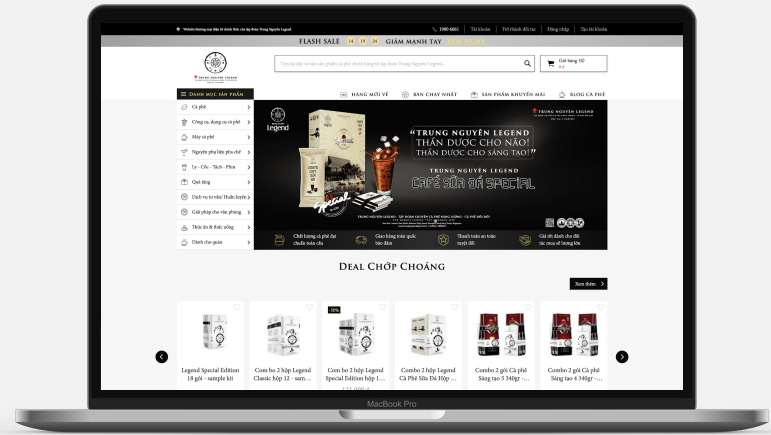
Website thương mại điện tử chính thức của tập đoàn Trung Nguyên Legend

1900 6011 | Tài khoản | Trở thành đối tác | Đăng nhập | Tạo tài khoản

FLASH SALE 14 : 19 : 29 GIẢM MẠNH TAY

TRUNG NGUYÊN LEGEND

Tìm cà phê và các sản phẩm cà phê chính hãng từ tập đoàn Trung Nguyên Legend...

Giỏ hàng (0)

DANH MỤC SẢN PHẨM

HÀNG MỚI VỀ | BÁN CHẠY NHẤT | SẢN PHẨM KHUYẾN MÃI | BLOG CÀ PHÊ

Cà phê
Công cụ, dụng cụ cà phê
Máy cà phê
Nguyên phụ liệu pha chế
Ly - Cốc - Tách - Phin
Quà tặng
Dịch vụ tư vấn/ Huấn luyện
Giải pháp cho văn phòng
Thức ăn & thức uống
Dành cho quán

TRUNG NGUYÊN LEGEND

Legend

"TRUNG NGUYÊN LEGEND
THẦN DƯỢC CHO NÃO!
THẦN DƯỢC CHO SÁNG TẠO!"

TRUNG NGUYÊN LEGEND
CAFÉ SỮA ĐÁ SPECIAL

Special

Chất lượng cà phê đạt chuẩn toàn cầu
Giao hàng toàn quốc bảo đảm
Thanh toán an toàn tuyệt đối
Giá trị dành cho đối tác mua số lượng lớn

DEAL CHỚP CHOÁNG

Xem thêm

-50%

Legend Special Edition 18 gói - sample kit
Com bo 2 hộp Legend Classic hộp 12 - sam...
Com bo 2 hộp Legend Special Edition hộp 1...
Combo 2 hộp Legend Cà Phê Sữa Đá Hộp ...
Combo 2 gói Cà phê Sáng tạo 5 340gr - ...
Combo 2 gói Cà phê Sáng tạo 4 340gr - ...

MacBook Pro